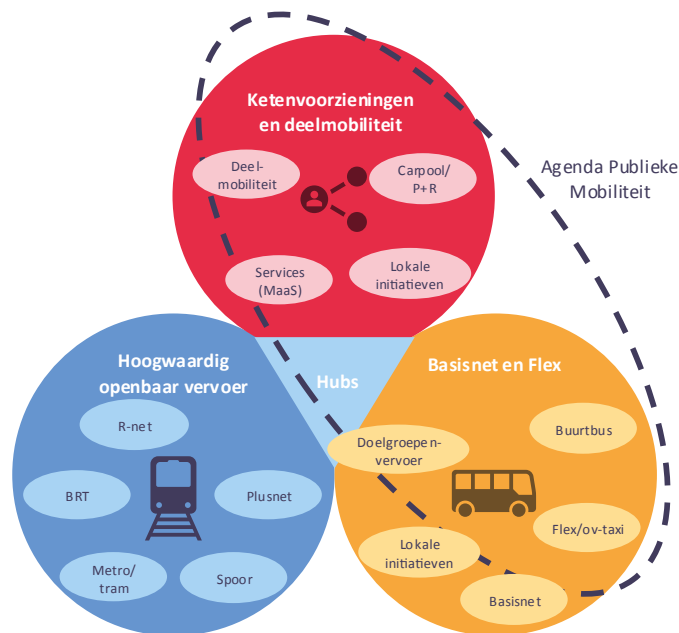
Ketenvoorzieningen en deelmobiliteit

Deelmobiliteit

Carpool/ P+R

Services (MaaS)

Lokale initiatieven

Agenda Publieke Mobiliteit

Hoogwaardig openbaar vervoer

R-net

BRT

Plusnet

Metro/ tram

Spoor

Hubs

Basisnet en Flex

Doelgroepenvervoer

Buurtbus

Flex/ov-taxi

Lokale initiatieven

Basisnet